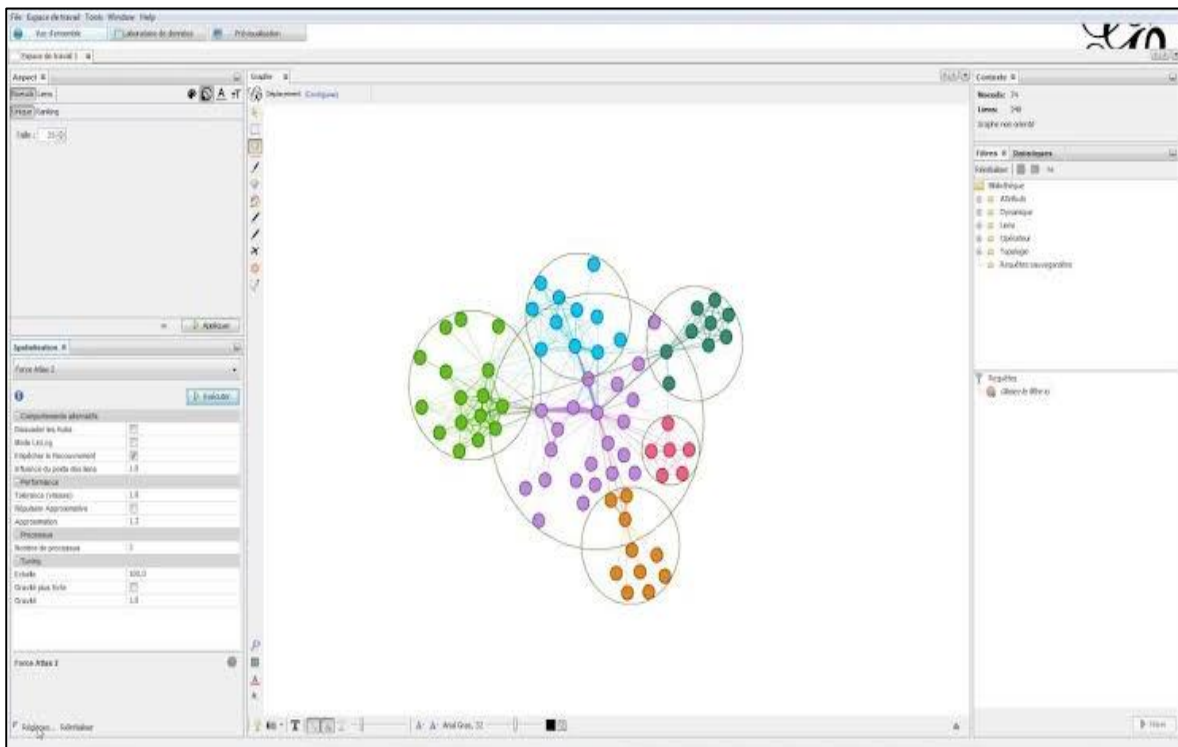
File Espace de travail Tools Window Help

Vue d'ensemble | Laboratoire de données | Prévisualisation

Espace de travail 1

Aspect | Graphe | Contexte

Noeuds | Liens

Unique | Ranking

Taille : 20.0

Déplacement Configurer

Noeuds: 74
Liens: 248
Graphe non orienté

Filtres | Statistiques

Réinitialiser

Bibliothèque
Attributs
Dynamique
Liens
Opérateur
Topologie
Requêtes sauvegardées

Appliquer

Spatialisation

Force Atlas 2

Exécuter

Comportements alternatifs
Dissuader les Hubs
Mode LinLog
Empêcher le Recouvrement
Influence du poids des liens 1.0
Performance
Tolérance (vitesse) 1.0
Répulsion Approximative
Approximation 1.2
Processus
Nombre de processus 3
Tuning
Echelle 100.0
Gravité plus forte
Gravité 1.0

Requêtes
Glisser le filtre ici

Force Atlas 2

Réglages... Réinitialiser

Arial Gras, 32

Filtrer